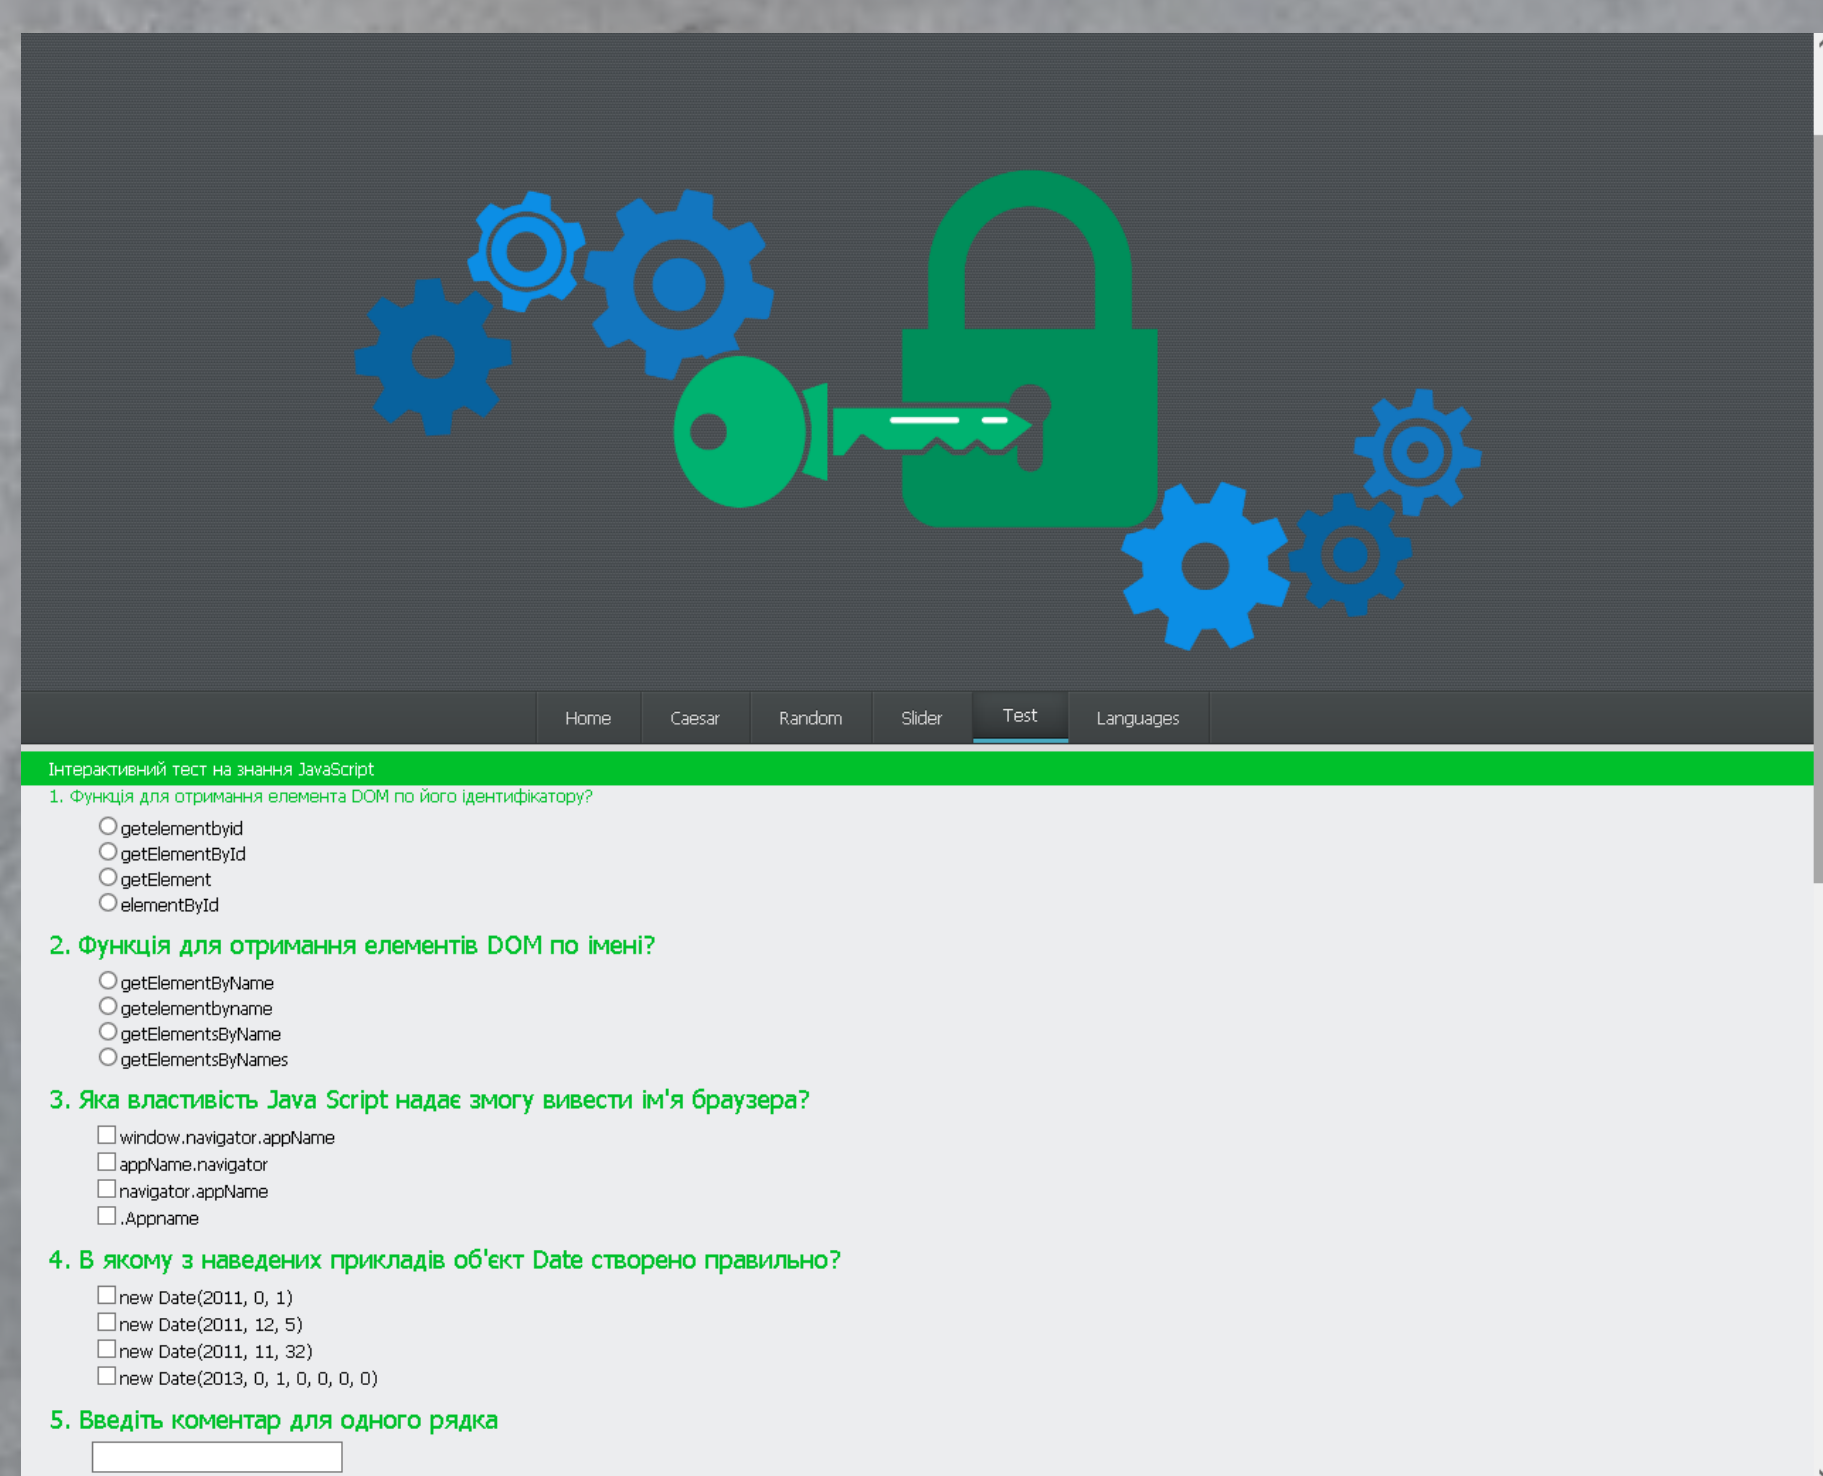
Home Caesar Random Slider Test Languages

Інтерактивний тест на знання JavaScript

1. Функція для отримання елемента DOM по його ідентифікатору?

getelementbyid
getElementById
getElement
elementById

2. Функція для отримання елементів DOM по імені?

getElementByName
getelementbyname
getElementsByName
getElementsByNames

3. Яка властивість Java Script надає змогу вивести ім'я браузера?

window.navigator.appName
appName.navigator
navigator.appName
.Appname

4. В якому з наведених прикладів об'єкт Date створено правильно?

new Date(2011, 0, 1)
new Date(2011, 12, 5)
new Date(2011, 11, 32)
new Date(2013, 0, 1, 0, 0, 0, 0)

5. Введіть коментар для одного рядка